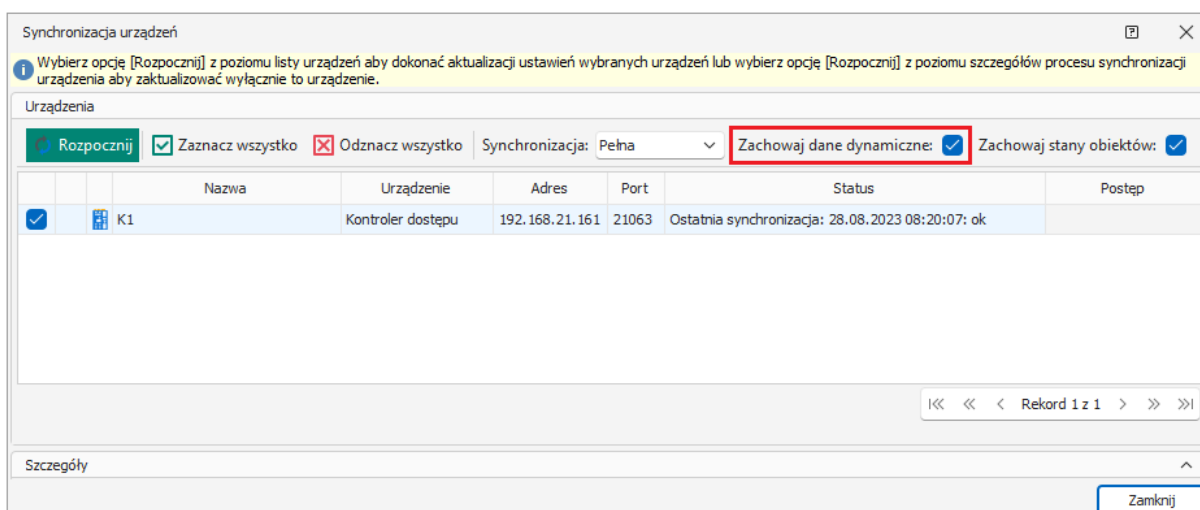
Synchronizacja urządzeń

?

Wybierz opcję [Rozpocznij] z poziomu listy urządzeń aby dokonać aktualizacji ustawień wybranych urządzeń lub wybierz opcję [Rozpocznij] z poziomu szczegółów procesu synchronizacji urządzenia aby zaktualizować wyłącznie to urządzenie.

Urządzenia

Rozpocznij | Zaznacz wszystko | Odznacz wszystko | Synchronizacja: Pełna | Zachowaj dane dynamiczne: | Zachowaj stany obiektów:

| | | | Nazwa | Urządzenie | Adres | Port | Status | Postęp |
|---|---|---|---|---|---|---|---|---|
| | | | K1 | Kontroler dostępu | 192.168.21.161 | 21063 | Ostatnia synchronizacja: 28.08.2023 08:20:07: ok | |

Rekord 1 z 1

Szczegóły

Zamknij